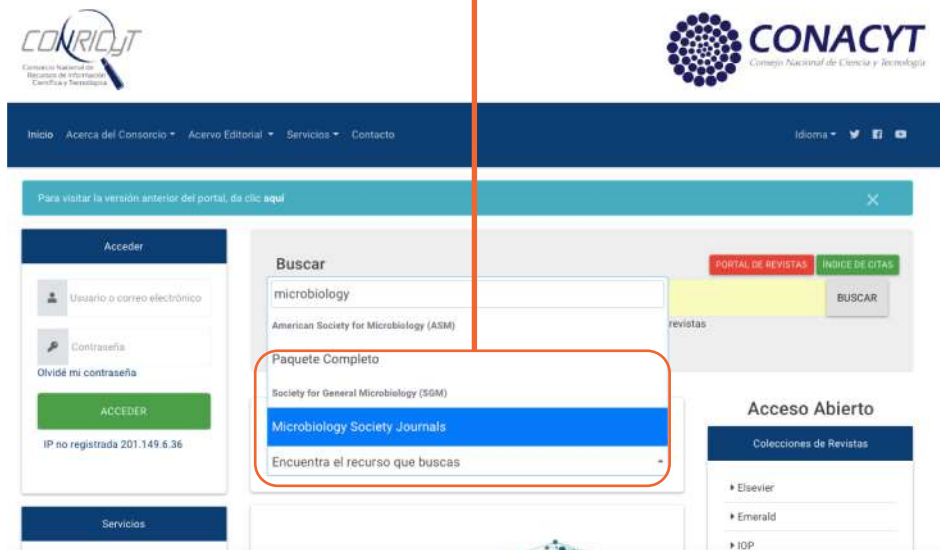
CONRICYT
Consorcio Nacional de Recursos de Información Científica y Tecnológica

CONACYT
Consejo Nacional de Ciencia y Tecnología

Inicio Acerca del Consorcio ▾ Acervo Editorial ▾ Servicios ▾ Contacto

Idioma ▾

Para visitar la versión anterior del portal, da clic aquí

Acceder

Usuario o correo electrónico

Contraseña

Olvidé mi contraseña

ACCEDER

IP no registrada 201.149.6.36

Servicios

Buscar

PORTAL DE REVISTAS ÍNDICE DE CITAS

microbiology

BUSCAR

American Society for Microbiology (ASM)

revistas

Paquete Completo

Society for General Microbiology (SGM)

Microbiology Society Journals

Encuentra el recurso que buscas

Acceso Abierto

Colecciones de Revistas

Elsevier

Emerald

IOP